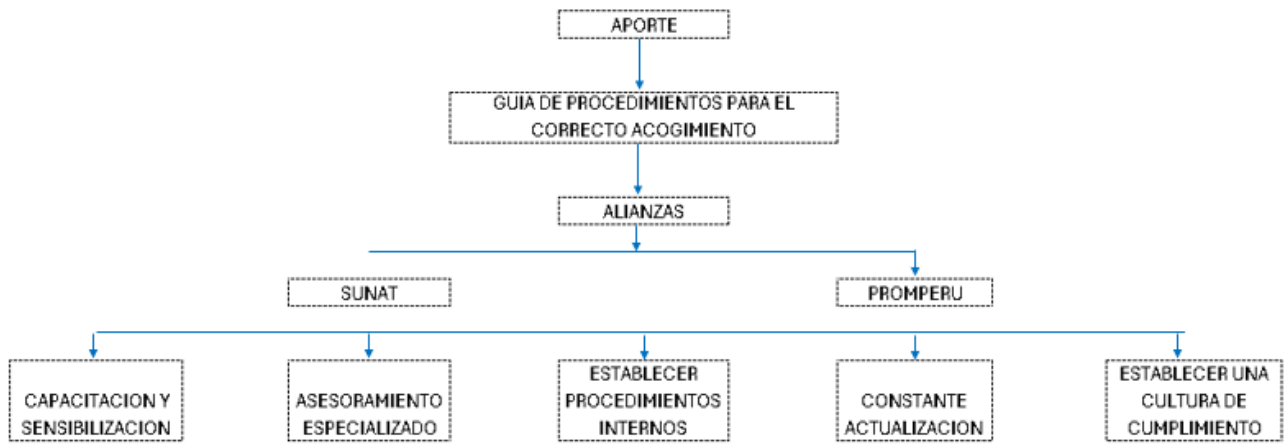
APORTE

GUIA DE PROCEDIMIENTOS PARA EL CORRECTO ACOGIMIENTO

ALIANZAS

SUNAT

PROMPERU

CAPACITACION Y SENSIBILIZACION

ASESORAMIENTO ESPECIALIZADO

ESTABLECER PROCEDIMIENTOS INTERNOS

CONSTANTE ACTUALIZACION

ESTABLECER UNA CULTURA DE CUMPLIMIENTO